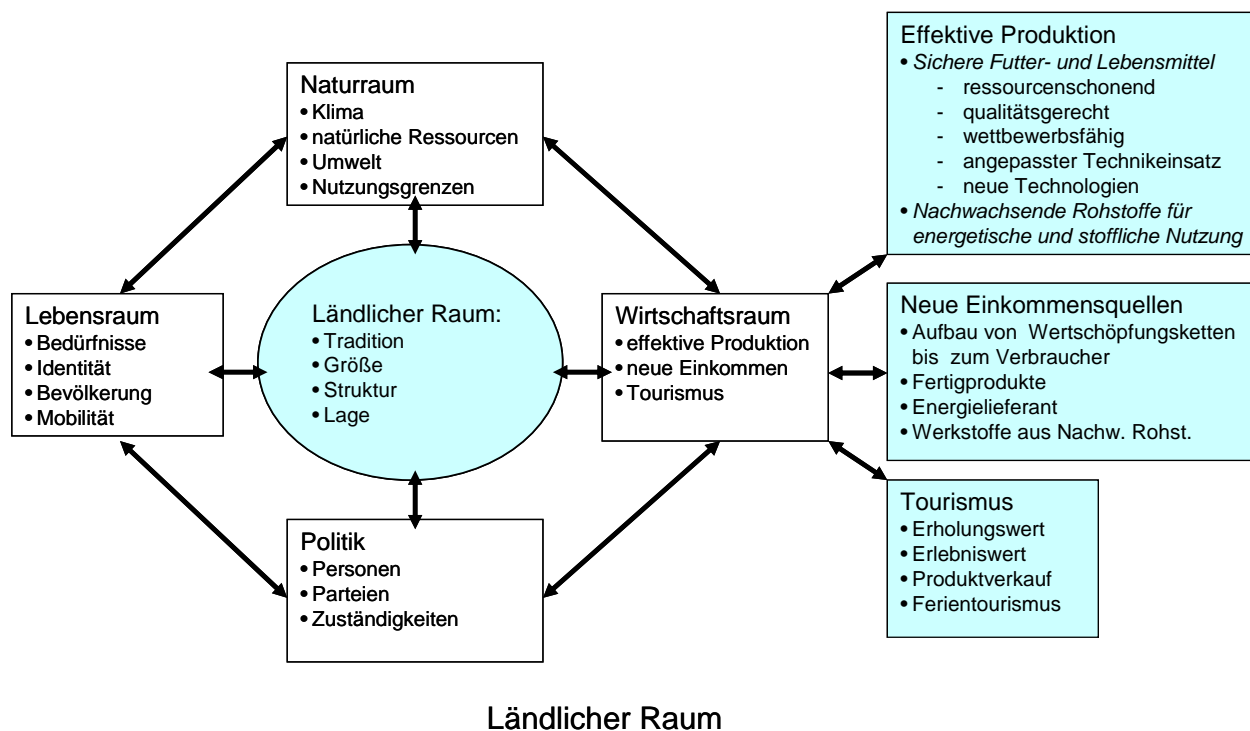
Naturraum
• Klima
• natürliche Ressourcen
• Umwelt
• Nutzungsgrenzen

Effektive Produktion
• *Sichere Futter- und Lebensmittel*
- ressourcenschonend
- qualitätsgerecht
- wettbewerbsfähig
- angepasster Technikeinsatz
- neue Technologien
• *Nachwachsende Rohstoffe für energetische und stoffliche Nutzung*

Lebensraum
• Bedürfnisse
• Identität
• Bevölkerung
• Mobilität

Ländlicher Raum:
• Tradition
• Größe
• Struktur
• Lage

Wirtschaftsraum
• effektive Produktion
• neue Einkommen
• Tourismus

Neue Einkommensquellen
• Aufbau von Wertschöpfungsketten bis zum Verbraucher
• Fertigprodukte
• Energielieferant
• Werkstoffe aus Nachw. Rohst.

Tourismus
• Erholungswert
• Erlebniswert
• Produktverkauf
• Ferientourismus

Politik
• Personen
• Parteien
• Zuständigkeiten

Ländlicher Raum